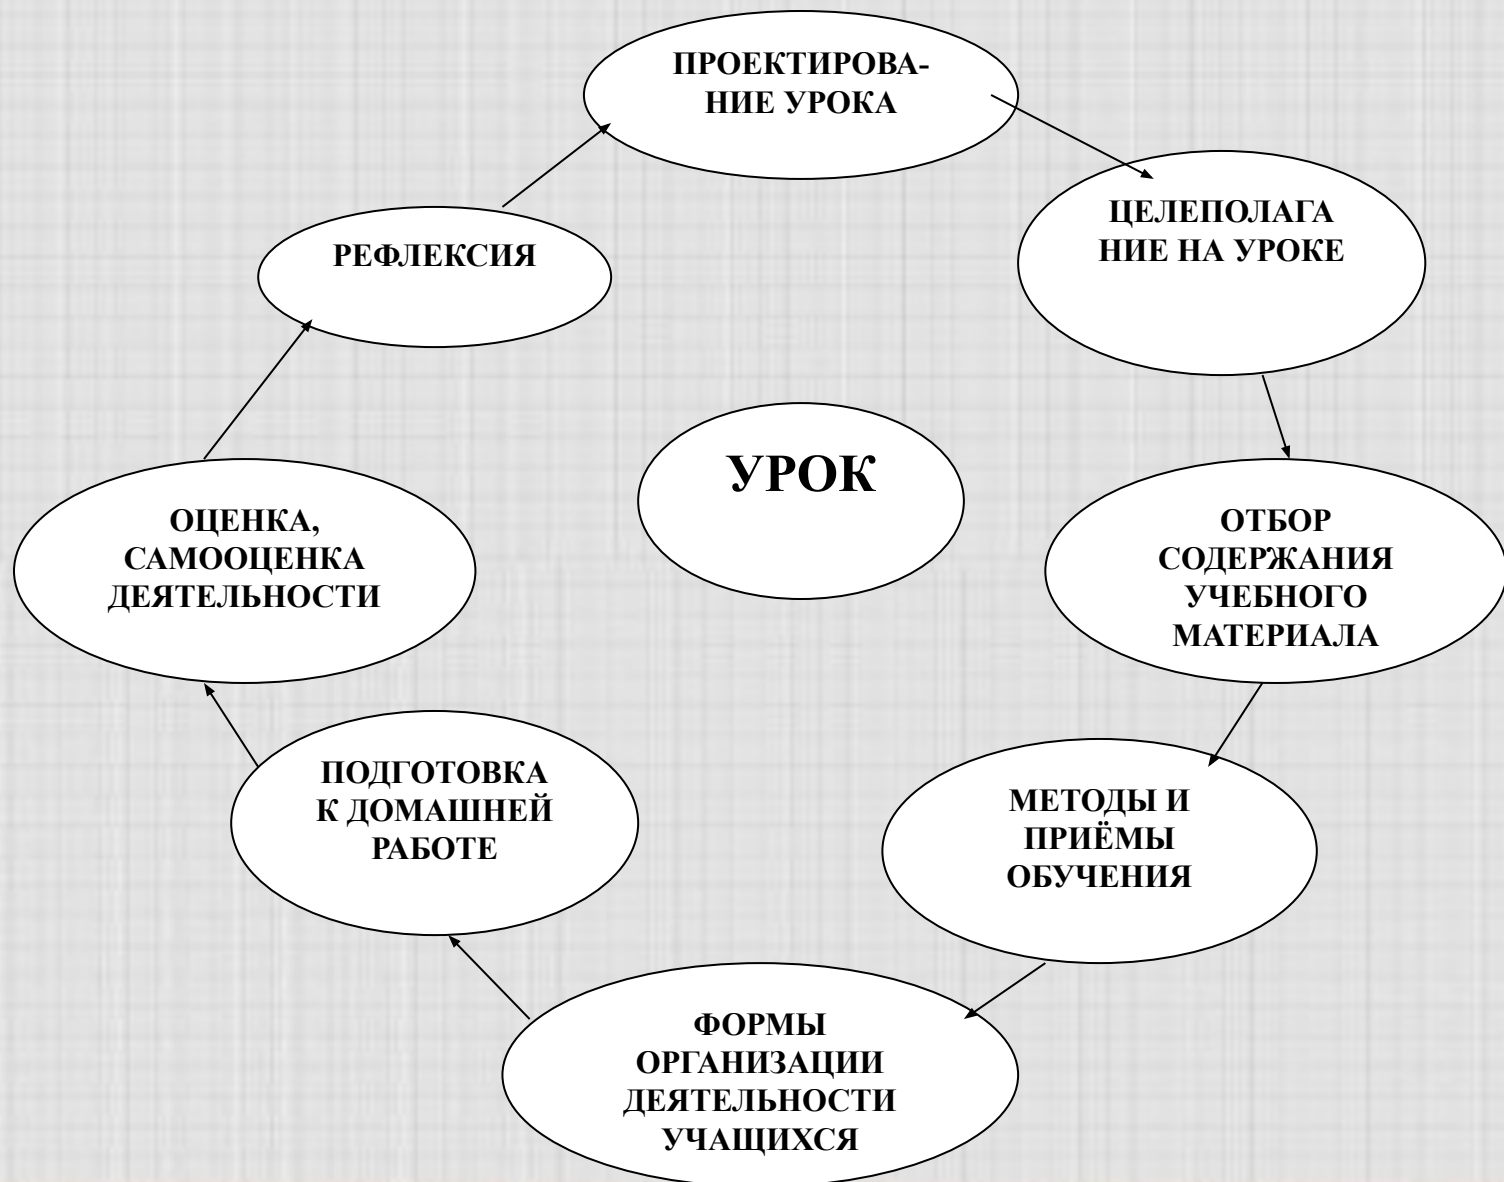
ПРОЕКТИРОВАНИЕ УРОКА

ЦЕЛЕПОЛАГАНИЕ НА УРОКЕ

ОТБОР СОДЕРЖАНИЯ УЧЕБНОГО МАТЕРИАЛА

МЕТОДЫ И ПРИЁМЫ ОБУЧЕНИЯ

ФОРМЫ ОРГАНИЗАЦИИ ДЕЯТЕЛЬНОСТИ УЧАЩИХСЯ

ПОДГОТОВКА К ДОМАШНЕЙ РАБОТЕ

ОЦЕНКА, САМООЦЕНКА ДЕЯТЕЛЬНОСТИ

РЕФЛЕКСИЯ

УРОК